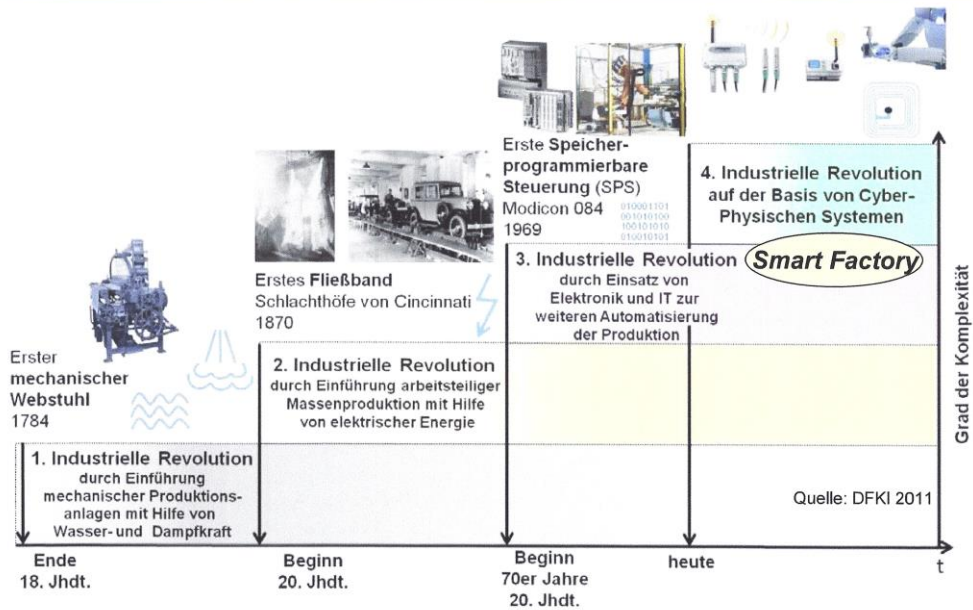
Erste Speicherprogrammierbare Steuerung (SPS)
Modicon 084
1969

010001101
001010100
100101010
010010101

4. Industrielle Revolution
auf der Basis von Cyber-Physischen Systemen

Smart Factory

Erstes Fließband
Schlachthöfe von Cincinnati
1870

3. Industrielle Revolution
durch Einsatz von Elektronik und IT zur weiteren Automatisierung der Produktion

Erster mechanischer Webstuhl
1784

2. Industrielle Revolution
durch Einführung arbeitsteiliger Massenproduktion mit Hilfe von elektrischer Energie

1. Industrielle Revolution
durch Einführung mechanischer Produktionsanlagen mit Hilfe von Wasser- und Dampfkraft

Quelle: DFKI 2011

Grad der Komplexität

Ende
18. Jhdt.

Beginn
20. Jhdt.

Beginn
70er Jahre
20. Jhdt.

heute

t